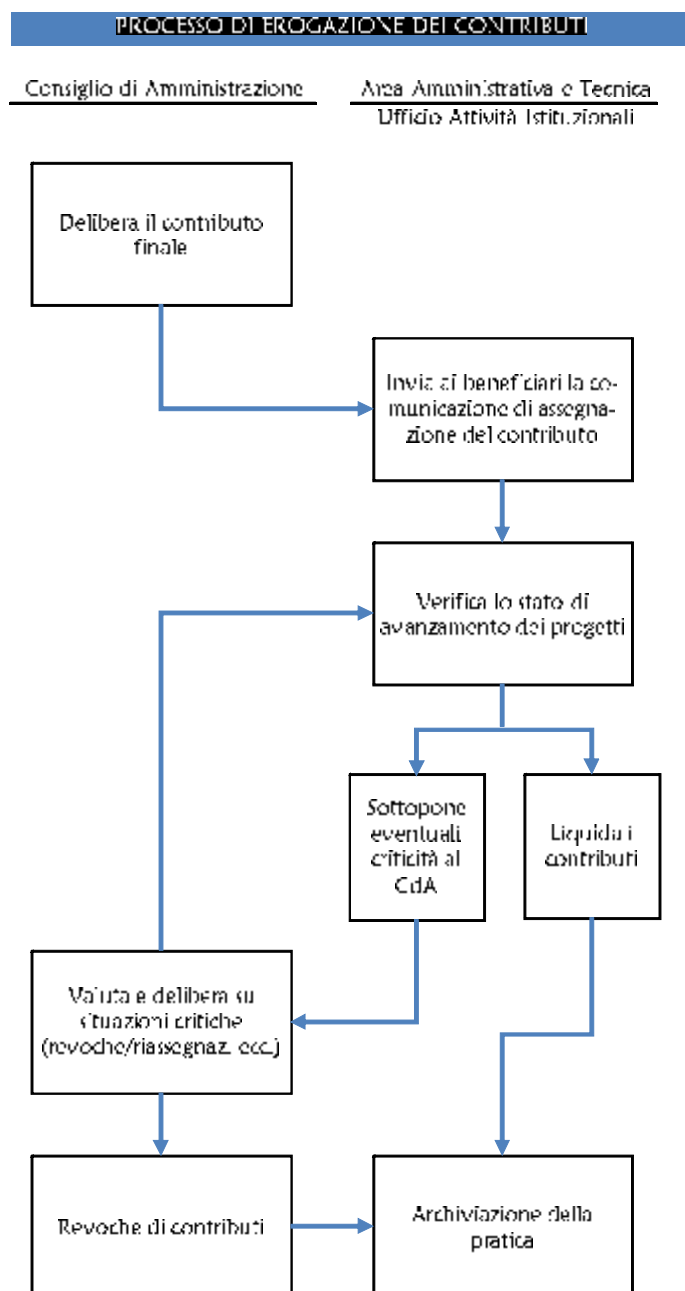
PROCESSO DI EROGAZIONE DEI CONTRIBUTI

Consiglio di Amministrazione

Area Amministrativa e Tecnica
Ufficio Attività Istituzionali

Delibera il contributo finale

Invia ai beneficiari la comunicazione di assegnazione del contributo

Verifica lo stato di avanzamento dei progetti

Sottopone eventuali criticità al CdA

Liquida i contributi

Valuta e delibera su situazioni critiche (revoche/riassegnaz. ecc.)

Revoche di contributi

Archiviazione della pratica